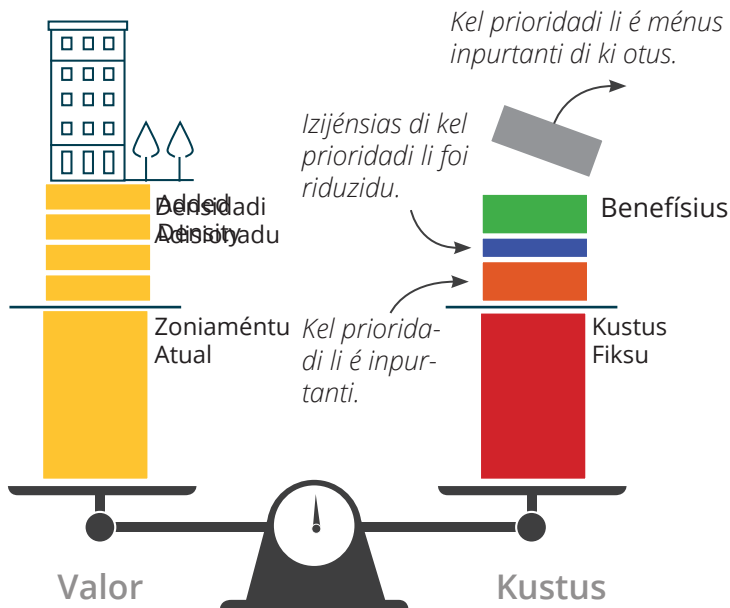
Kel prioridadi li é ménus inpurtanti di ki otus.

Izijénsias di kel prioridadi li foi riduzidu.

Benefísius

Added Density

Densidadi Adisionadu

Zoniaméntu Atual

Kel priorida-di li é inpur-tanti.

Kustus Fiksu

Valor

Kustus